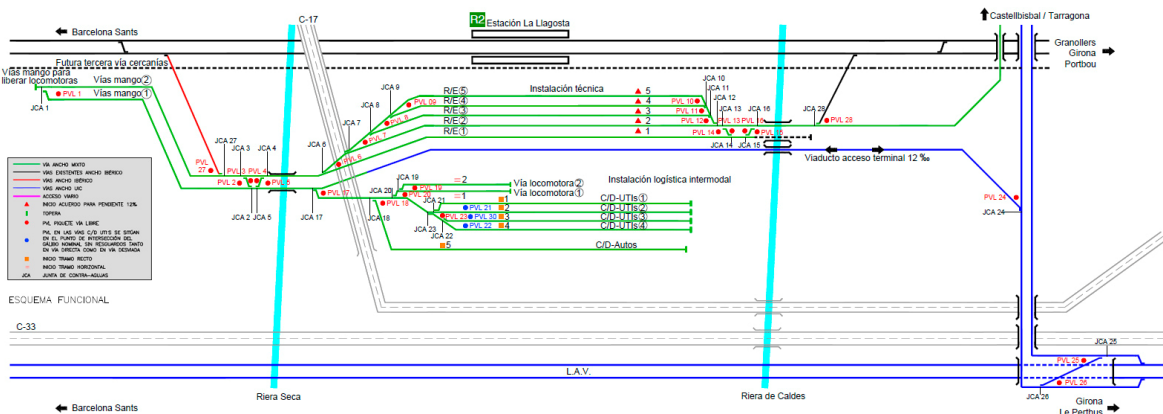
Barcelona Sants

C-17

R2 Estación La Llagosta

Castellbisbal / Tarragona

Granollers
Girona
Portbou

Futura tercera vía cercanías

Vías mango para liberar locomotoras

Vías mango②
Vías mango①

JCA 1
PVL 1

JCA 9
JCA 8
JCA 7
JCA 6
JCA 27
JCA 3
JCA 4
PVL 27
PVL 2
PVL 3
PVL 4
PVL 5
JCA 2
JCA 5
JCA 17
PVL 17
PVL 09
PVL 8
PVL 7
PVL 6

R/E⑤
R/E④
R/E③
R/E②
R/E①

Instalación técnica
5
4
3
2
1

JCA 10
JCA 11
JCA 12
JCA 13
JCA 16
JCA 28
PVL 10
PVL 11
PVL 12
PVL 13
PVL 14
PVL 15
PVL 16
PVL 28
JCA 14
JCA 15

Viaducto acceso terminal 12 ‰

Instalación logística intermodal

JCA 19
JCA 20
PVL 19
PVL 20
PVL 18
JCA 18
=2
=1
Vía locomotora②
Vía locomotora①

JCA 21
PVL 23
PVL 21
PVL 30
PVL 22
JCA 23
JCA 22
1
2
3
4
5
C/D-UTIs①
C/D-UTIs②
C/D-UTIs③
C/D-UTIs④
C/D-Autos

PVL 24
JCA 24

VÍA ANCHO MIXTO
VÍAS EXISTENTES ANCHO IBÉRICO
VÍAS ANCHO IBÉRICO
VÍAS ANCHO UIC
ACCESO VIARIO
INICIO ACUERDO PARA PENDIENTE 12‰
TOPERA
PVL PIQUETE VÍA LIBRE
PVL EN LAS VÍAS C/D UTIS SE SITÚAN EN EL PUNTO DE INTERSECCIÓN DEL GÁLIBO NOMINAL SIN RESGUARDO TANTO EN VÍA DIRECTA COMO EN VÍA DESVIADA
INICIO TRAMO RECTO
INICIO TRAMO HORIZONTAL
JCA JUNTA DE CONTRA-AGUJAS

ESQUEMA FUNCIONAL

C-33

JCA 25
PVL 25
PVL 26
JCA 26

L.A.V.

Riera Seca
Riera de Caldes

Barcelona Sants

Girona
Le Perthus